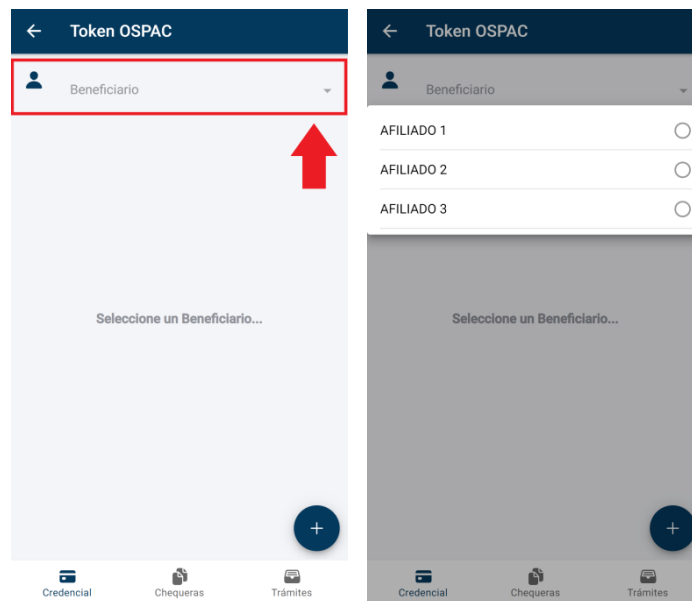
Token OSPAC

Beneficiario

Seleccione un Beneficiario...

+

Credencial
Chequeras
Trámites

Token OSPAC

Beneficiario

AFILIADO 1
AFILIADO 2
AFILIADO 3

Seleccione un Beneficiario...

+

Credencial
Chequeras
Trámites